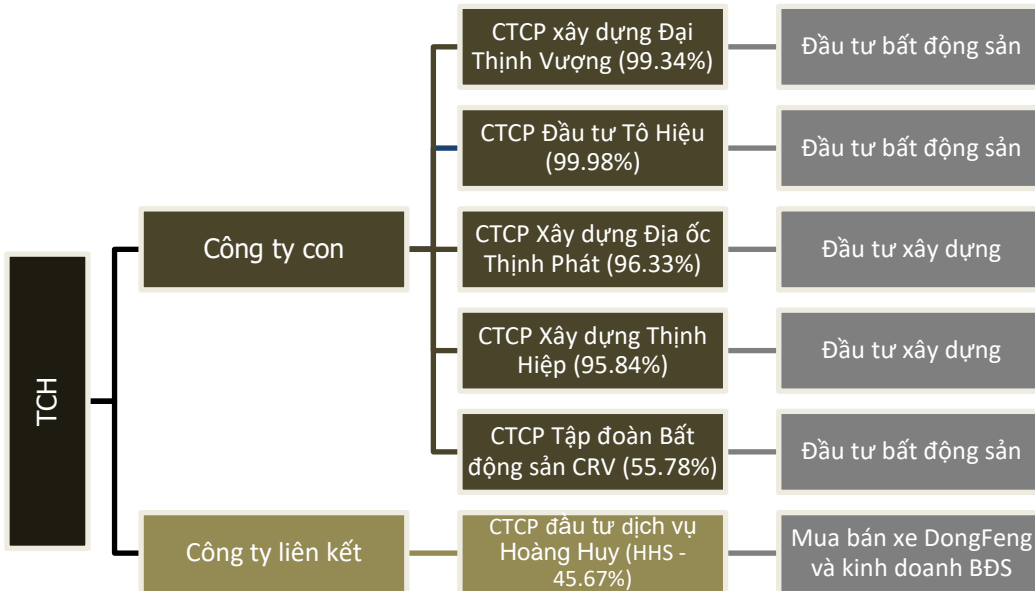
TCH

Công ty con

CTCP xây dựng Đại Thịnh Vượng (99.34%)

Đầu tư bất động sản

CTCP Đầu tư Tô Hiệu (99.98%)

Đầu tư bất động sản

CTCP Xây dựng Địa ốc Thịnh Phát (96.33%)

Đầu tư xây dựng

CTCP Xây dựng Thịnh Hiệp (95.84%)

Đầu tư xây dựng

CTCP Tập đoàn Bất động sản CRV (55.78%)

Đầu tư bất động sản

Công ty liên kết

CTCP đầu tư dịch vụ Hoàng Huy (HHS - 45.67%)

Mua bán xe DongFeng và kinh doanh BĐS